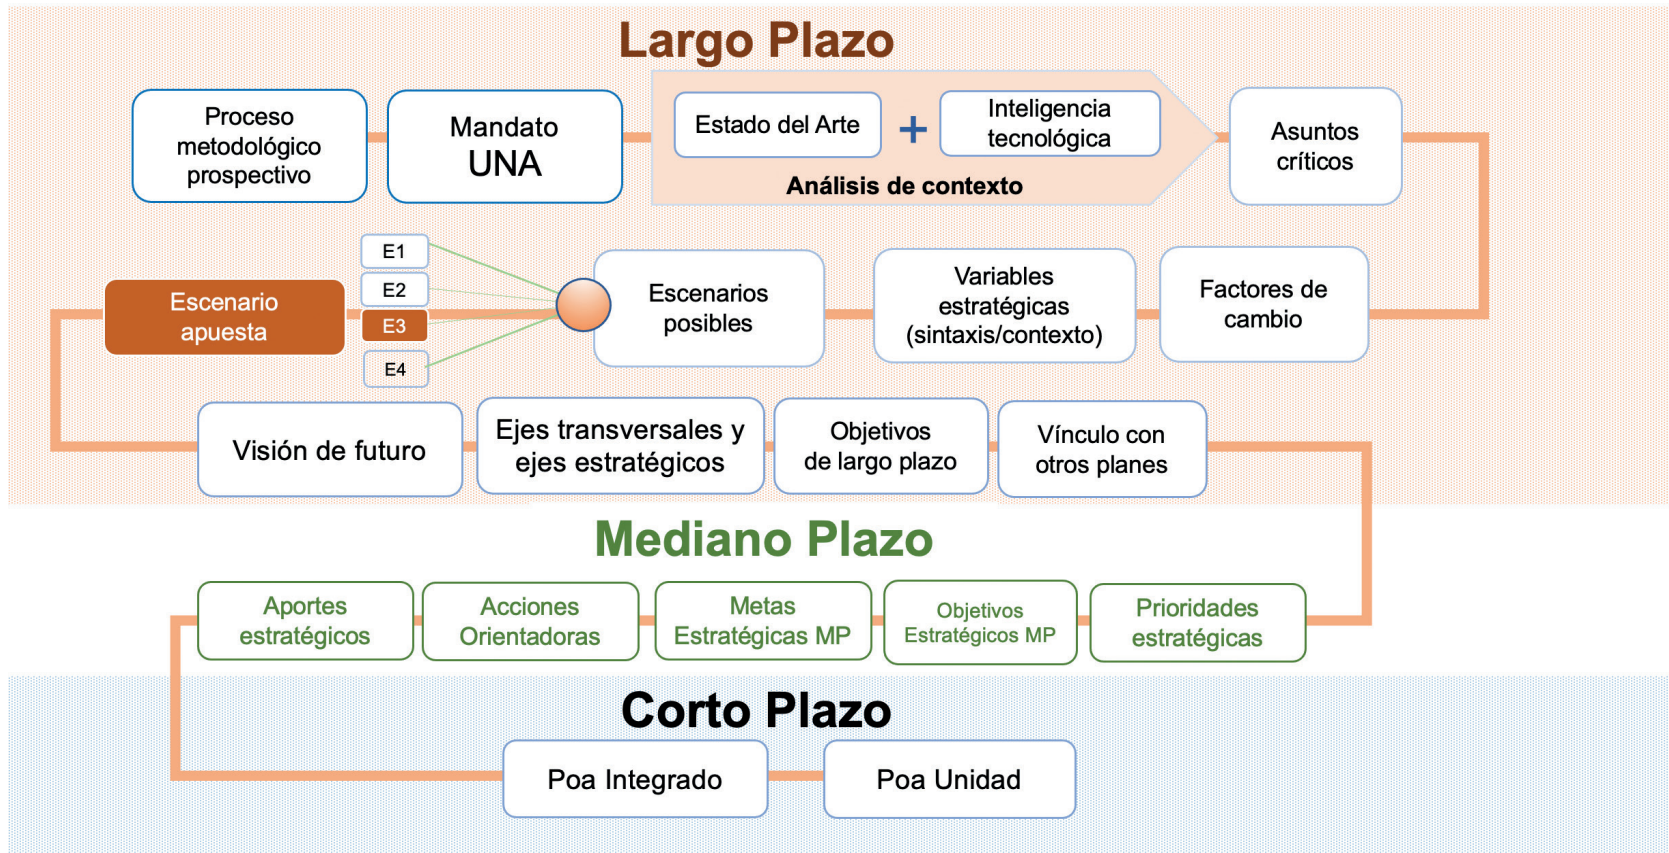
Largo Plazo

Proceso metodológico prospectivo

Mandato UNA

Estado del Arte + Inteligencia tecnológica

Análisis de contexto

Asuntos críticos

Factores de cambio

Variables estratégicas (sintaxis/contexto)

Escenarios posibles

E1

E2

E3

E4

Escenario apuesta

Visión de futuro

Ejes transversales y ejes estratégicos

Objetivos de largo plazo

Vínculo con otros planes

Mediano Plazo

Prioridades estratégicas

Objetivos Estratégicos MP

Metas Estratégicas MP

Acciones Orientadoras

Aportes estratégicos

Corto Plazo

Poa Integrado

Poa Unidad